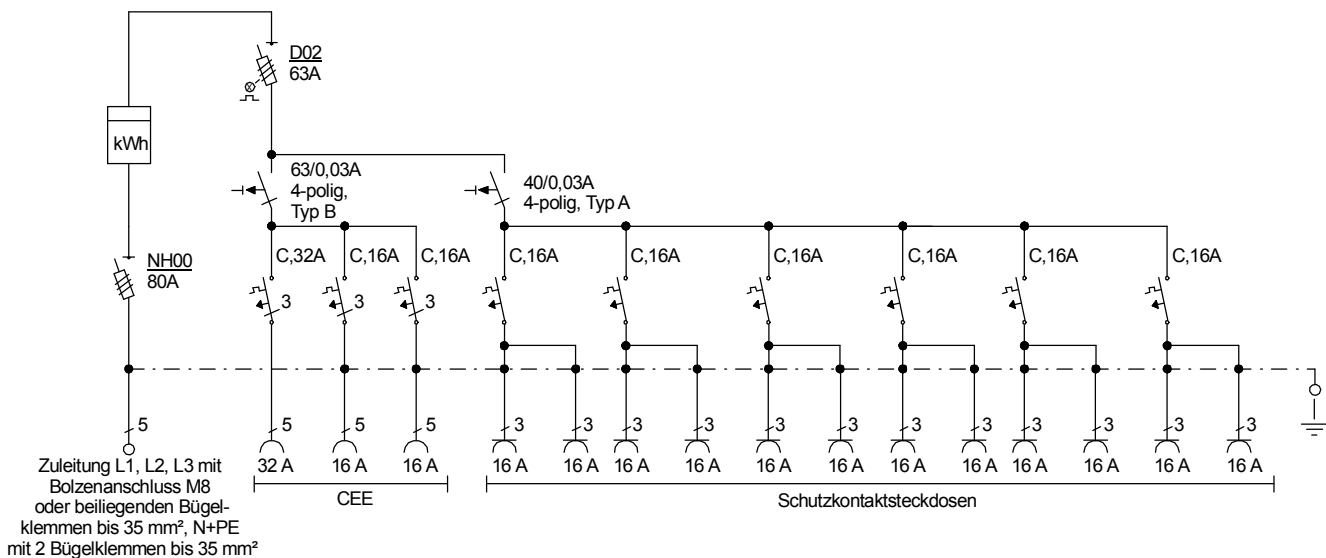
kWh

NH00
80A

D02
63A

63/0,03A
4-polig,
Typ B

40/0,03A
4-polig, Typ A

C,32A C,16A C,16A C,16A C,16A C,16A C,16A C,16A C,16A

3 3 3

5

5 5 5

3 3 3 3 3 3 3 3 3 3 3 3

32 A 16 A 16 A 16 A 16 A 16 A 16 A 16 A 16 A 16 A 16 A 16 A 16 A 16 A 16 A

CEE

Schutzkontaktsteckdosen

Zuleitung L1, L2, L3 mit Bolzenanschluss M8 oder beiliegenden Bügelklemmen bis 35 mm², N+PE mit 2 Bügelklemmen bis 35 mm²